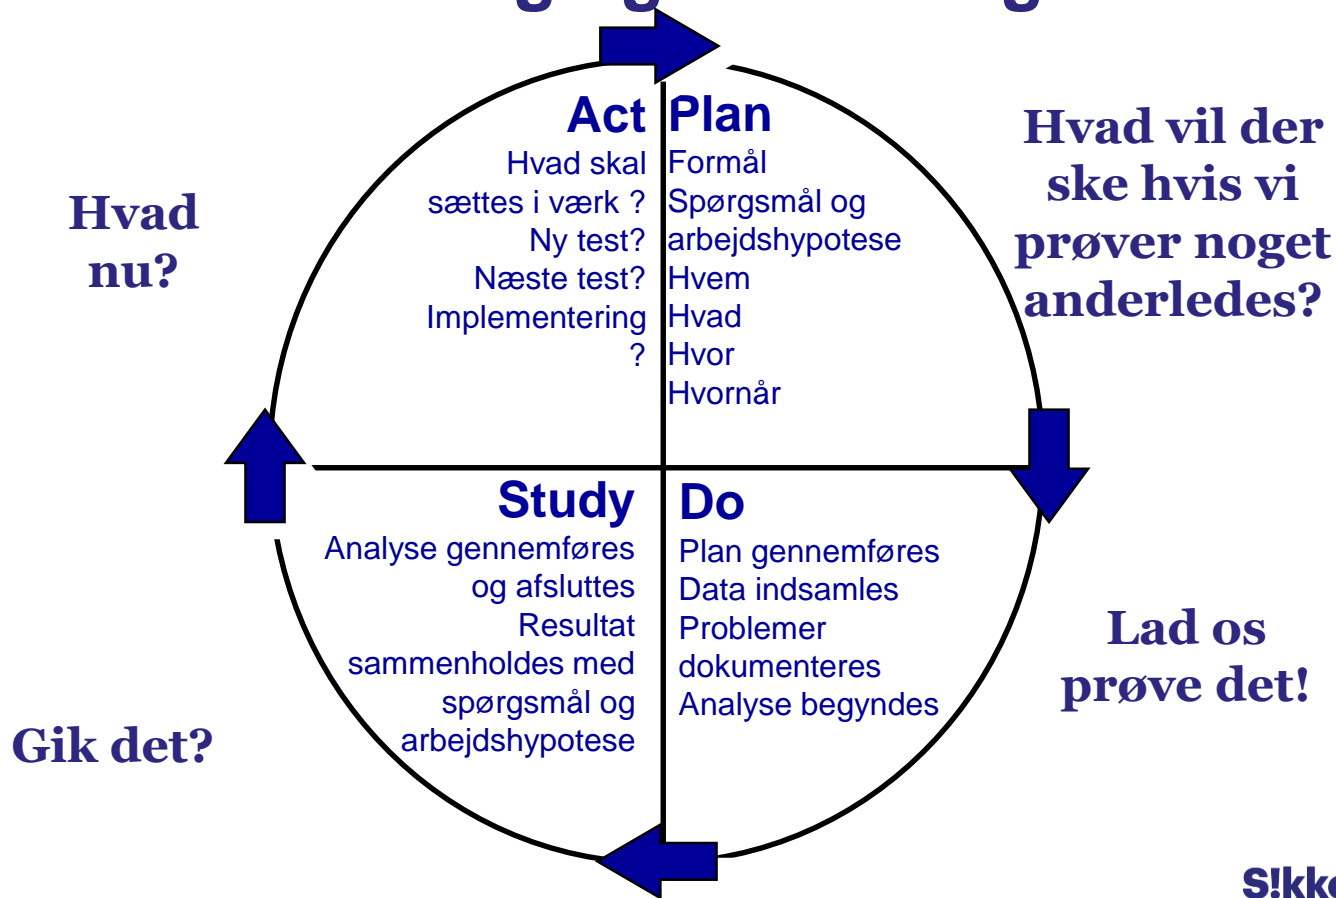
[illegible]

Act
Hvad skal sættes i værk ?
Ny test?
Næste test?
Implementering ?

Plan
Formål
Spørgsmål og arbejdshypotese
Hvem
Hvad
Hvor
Hvornår

Hvad vil der ske hvis vi prøver noget anderledes?

Hvad nu?

Study
Analyse gennemføres og afsluttes
Resultat sammenholdes med spørgsmål og arbejdshypotese

Do
Plan gennemføres
Data indsamles
Problemer dokumenteres
Analyse begyndes

Lad os prøve det!

Gik det?

S!kk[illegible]